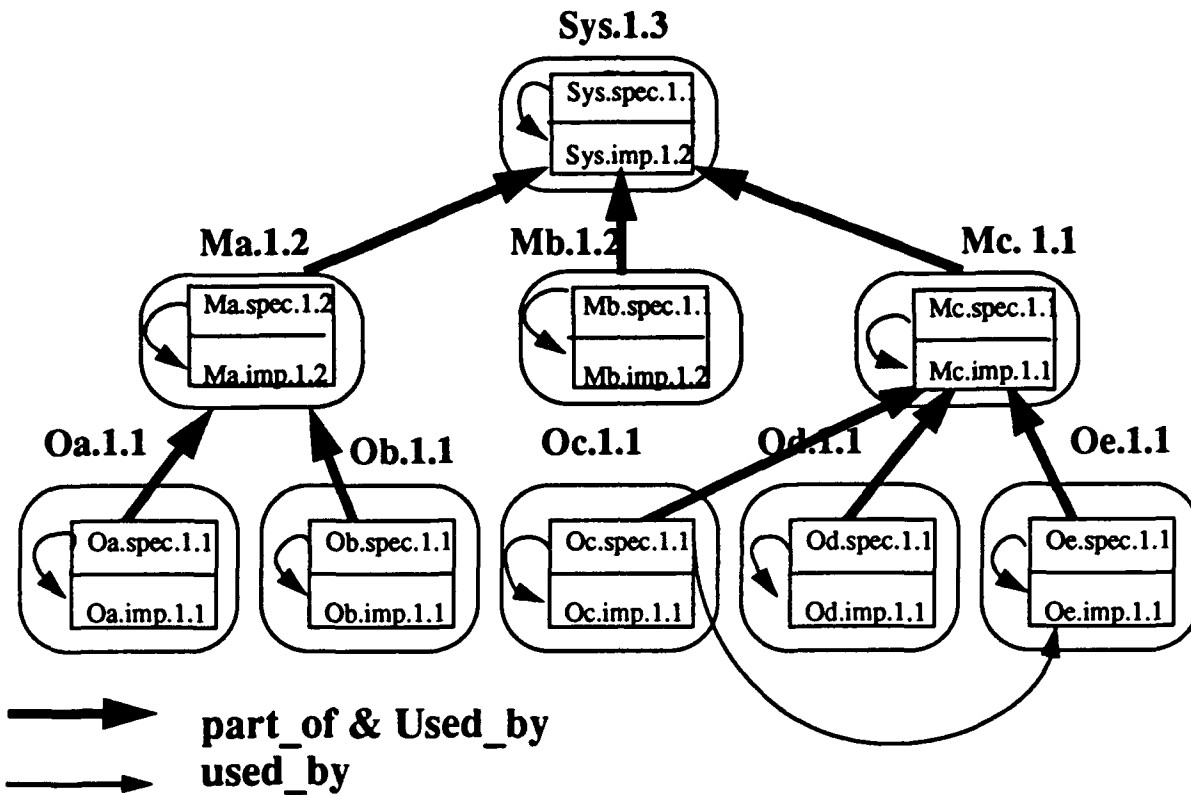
Sys.1.3

Sys.spec.1.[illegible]

Sys.imp.1.2

Ma.1.2

Ma.spec.1.2

Ma.imp.1.2

Mb.1.2

Mb.spec.1.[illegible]

Mb.imp.1.2

Mc. 1.1

Mc.spec.1.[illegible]

Mc.imp.1.1

Oa.1.1

Oa.spec.1.1

Oa.imp.1.1

Ob.1.1

Ob.spec.1.1

Ob.imp.1.1

Oc.1.1

Oc.spec.1.1

Oc.imp.1.1

Od.1.1

Od.spec.1.1

Od.imp.1.1

Oe.1.1

Oe.spec.1.1

Oe.imp.1.1

part_of & Used_by

used_by